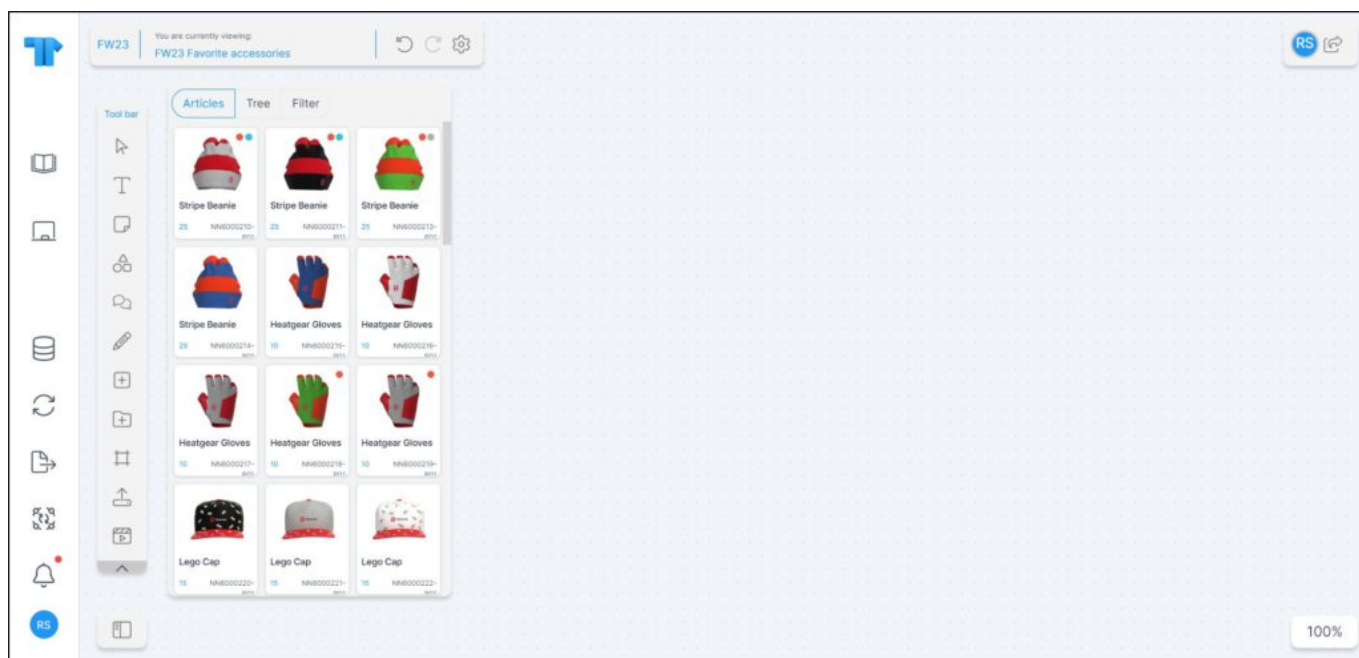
FW23 You are currently viewing: FW23 Favorite accessories

RS

Tool bar

Articles Tree Filter

Stripe Beanie
25 NN6000210-

Stripe Beanie
25 NN6000211-

Stripe Beanie
25 NN6000213-

Stripe Beanie
25 NN6000214-

Heatgear Gloves
10 NN6000215-

Heatgear Gloves
10 NN6000216-

Heatgear Gloves
10 NN6000217-

Heatgear Gloves
10 NN6000218-

Heatgear Gloves
10 NN6000219-

Lego Cap
15 NN6000220-

Lego Cap
15 NN6000221-

Lego Cap
15 NN6000222-

RS

100%